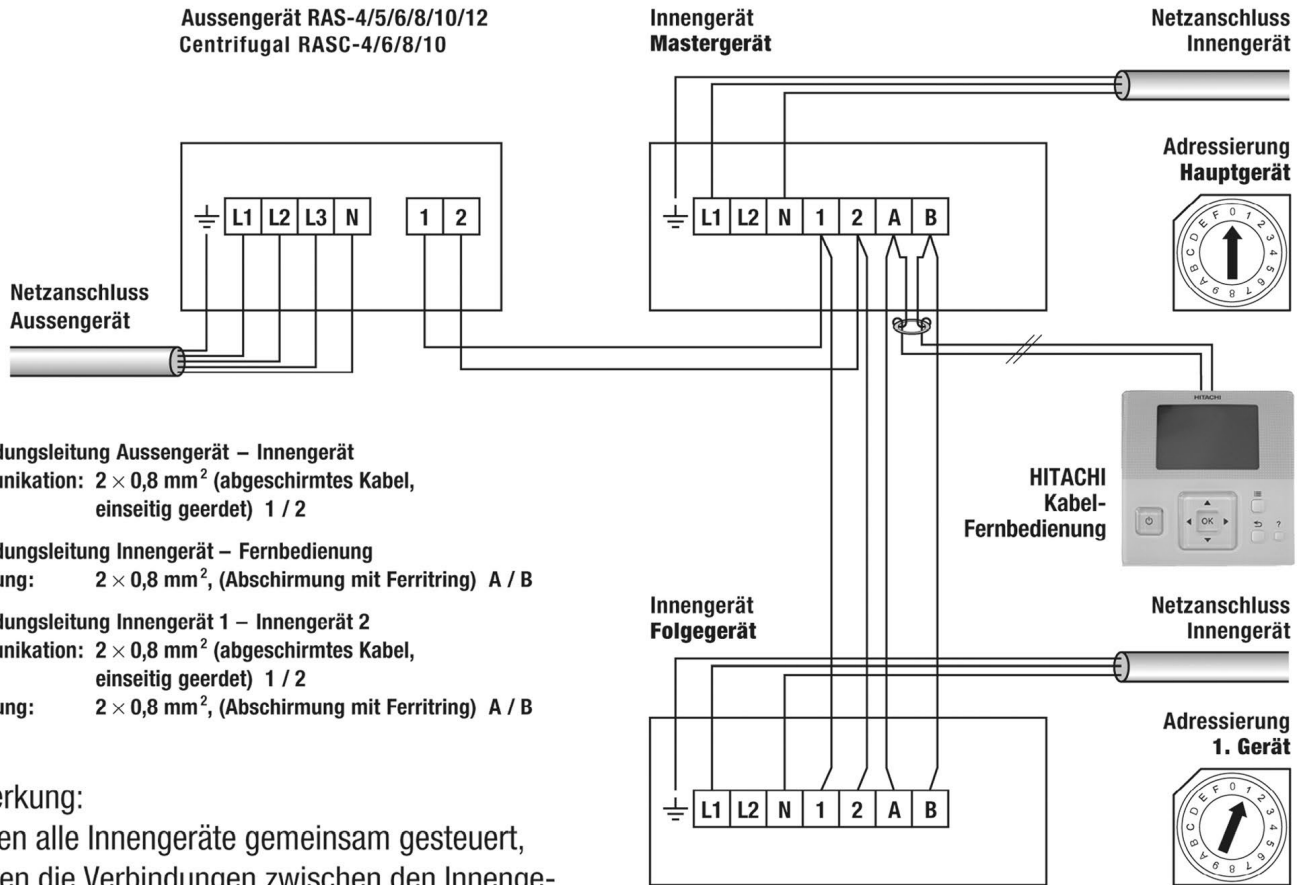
Aussengerät RAS-4/5/6/8/10/12
Centrifugal RASC-4/6/8/10

Innengerät
Mastergerät

Netzanschluss
Innengerät

Adressierung
Hauptgerät

L1 L2 L3 N
1 2

L1 L2 N 1 2 A B

Netzanschluss
Aussengerät

lungsleitung Aussengerät – Innengerät
unikation: $2 \times 0{,}8$ mm$^2$ (abgeschirmtes Kabel, einseitig geerdet) 1 / 2

lungsleitung Innengerät – Fernbedienung
ung: $2 \times 0{,}8$ mm$^2$, (Abschirmung mit Ferritring) A / B

lungsleitung Innengerät 1 – Innengerät 2
unikation: $2 \times 0{,}8$ mm$^2$ (abgeschirmtes Kabel, einseitig geerdet) 1 / 2
ung: $2 \times 0{,}8$ mm$^2$, (Abschirmung mit Ferritring) A / B

HITACHI
HITACHI
Kabel-
Fernbedienung

OK

Innengerät
Folgegerät

Netzanschluss
Innengerät

Adressierung
1. Gerät

L1 L2 N 1 2 A B

erkung:
en alle Innengeräte gemeinsam gesteuert,
en die Verbindungen zwischen den Innenge-